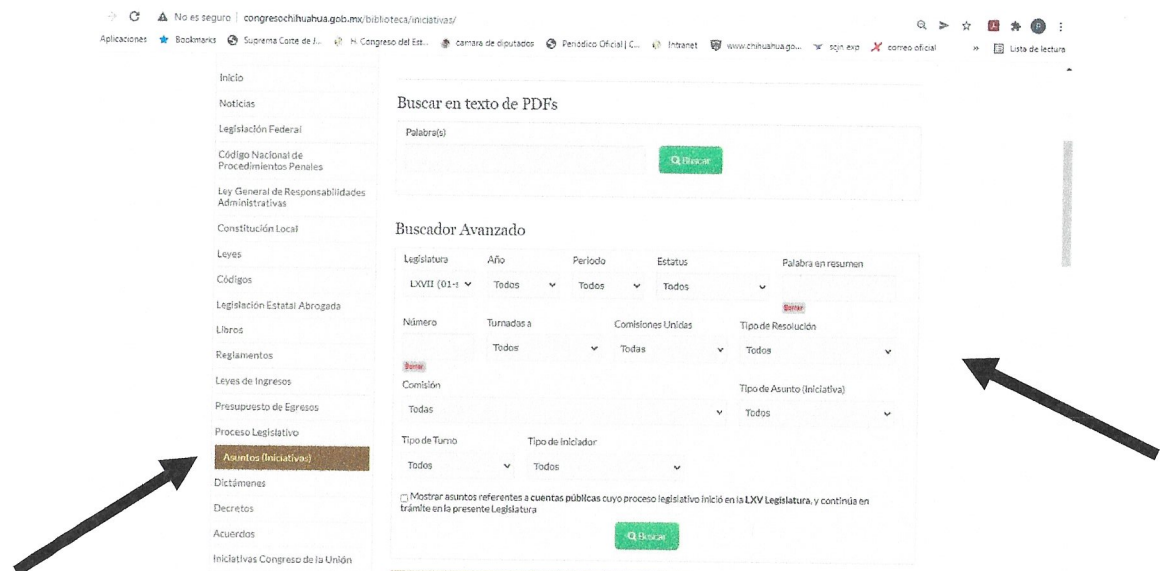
No es seguro | congresochihuahua.gob.mx/biblioteca/iniciativas/

Aplicaciones Bookmarks Suprema Corte de J... H. Congreso del Est... camara de diputados Periódico Oficial | C... Intranet www.chihuahua.go... scjn exp correo oficial » Lista de lectura

Inicio
Noticias
Legislación Federal
Código Nacional de Procedimientos Penales
Ley General de Responsabilidades Administrativas
Constitución Local
Leyes
Códigos
Legislación Estatal Abrogada
Libros
Reglamentos
Leyes de Ingresos
Presupuesto de Egresos
Proceso Legislativo
Asuntos (Iniciativas)
Dictámenes
Decretos
Acuerdos
Iniciativas Congreso de la Unión

Buscar en texto de PDFs

Palabra(s)

Buscar

Buscador Avanzado

Legislatura LXVII (01-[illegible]
Año Todos
Periodo Todos
Estatus Todos
Palabra en resumen

Borrar

Número
Turnadas a Todos
Comisiones Unidas Todas
Tipo de Resolución Todos

Borrar

Comisión Todas
Tipo de Asunto (iniciativa) Todos

Tipo de Turno Todos
Tipo de iniciador Todos

Mostrar asuntos referentes a cuentas públicas cuyo proceso legislativo inició en la LXV Legislatura, y continúa en trámite en la presente Legislatura

Buscar